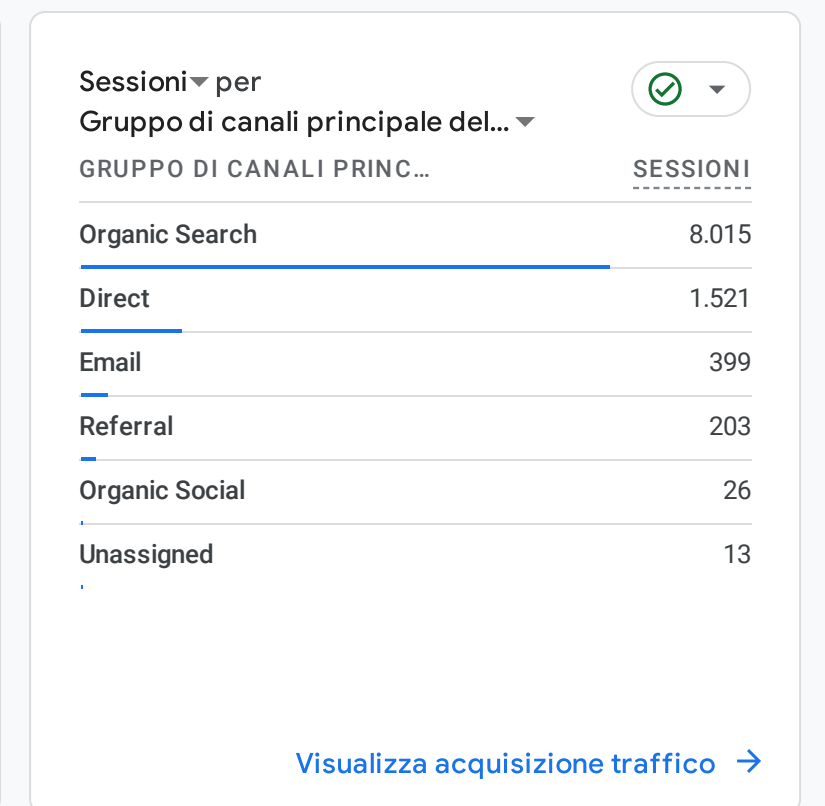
Sessioni per
Gruppo di canali principale del...

| GRUPPO DI CANALI PRINC... | SESSIONI |
|---|---|
| Organic Search | 8.015 |
| Direct | 1.521 |
| Email | 399 |
| Referral | 203 |
| Organic Social | 26 |
| Unassigned | 13 |

Visualizza acquisizione traffico →